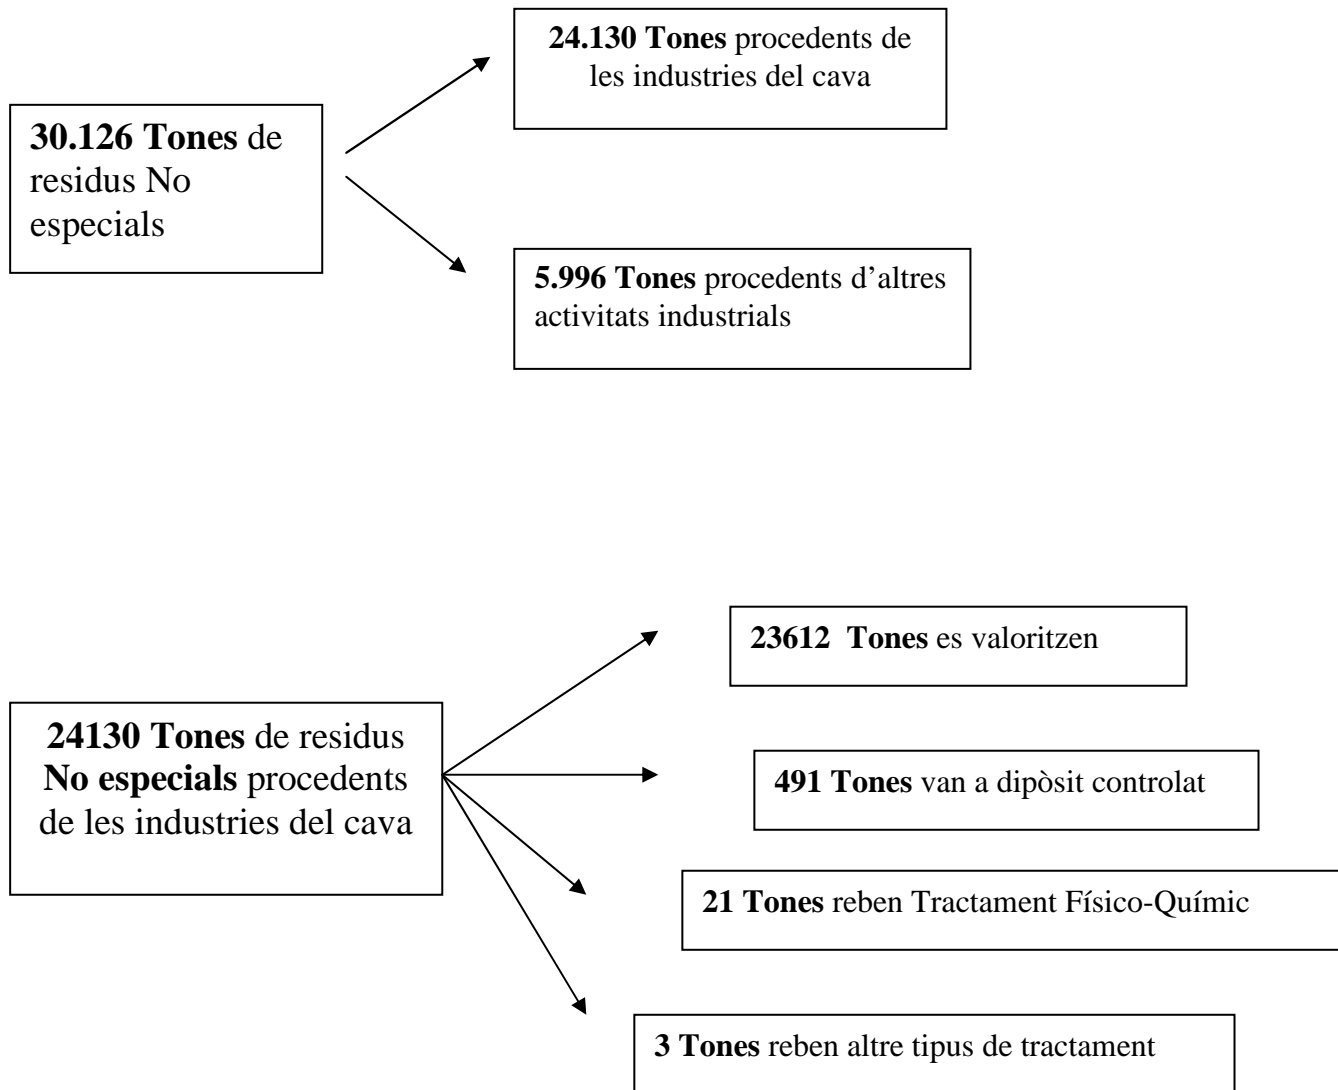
30.126 Tones de residus No especials

24.130 Tones procedents de les industries del cava

5.996 Tones procedents d'altres activitats industrials

24130 Tones de residus No especials procedents de les industries del cava

23612 Tones es valoritzen

491 Tones van a dipòsit controlat

21 Tones reben Tractament Físico-Químic

3 Tones reben altre tipus de tractament